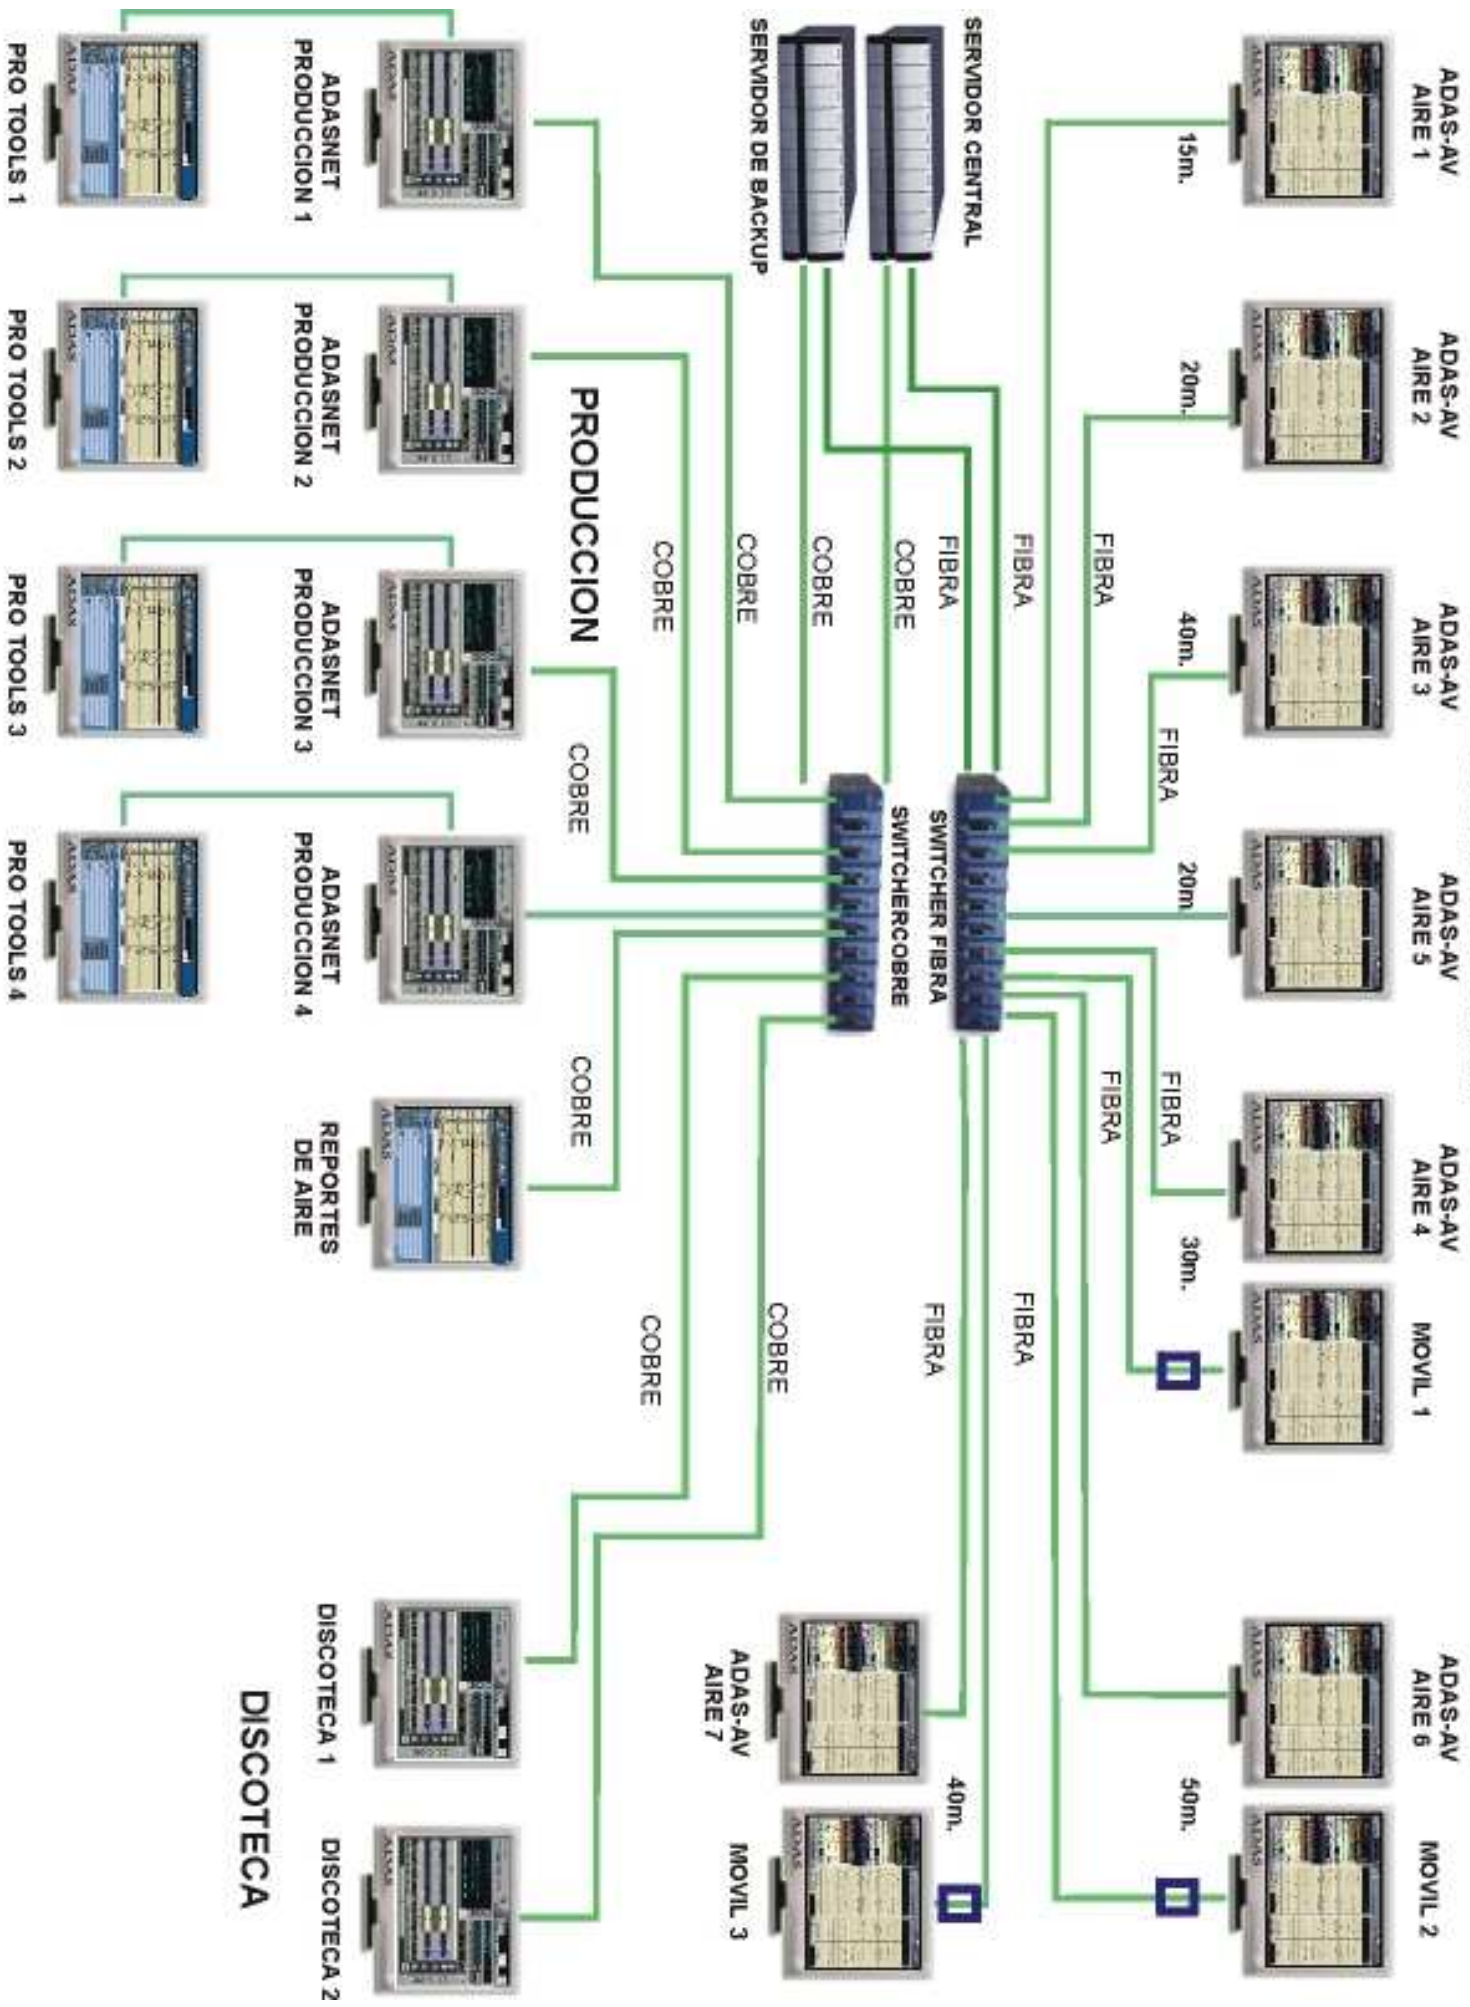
ADAS-AV AIRE 1

15m.

ADAS-AV AIRE 2

20m.

ADAS-AV AIRE 3

40m.

ADAS-AV AIRE 5

20m.

ADAS-AV AIRE 4

30m.

MOVIL 1

ADAS-AV AIRE 6

50m.

MOVIL 2

SERVIDOR CENTRAL

SERVIDOR DE BACKUP

FIBRA

FIBRA

FIBRA

FIBRA

COBRE

COBRE

COBRE

COBRE

SWITCHER FIBRA

SWITCHERCOBRE

FIBRA

FIBRA

FIBRA

FIBRA

ADAS-AV AIRE 7

40m.

MOVIL 3

COBRE

COBRE

PRODUCCION

ADASNET PRODUCCION 1

PRO TOOLS 1

ADASNET PRODUCCION 2

PRO TOOLS 2

ADASNET PRODUCCION 3

PRO TOOLS 3

ADASNET PRODUCCION 4

PRO TOOLS 4

COBRE

COBRE

COBRE

REPORTES DE AIRE

DISCOTECA 1

DISCOTECA 2

DISCOTECA